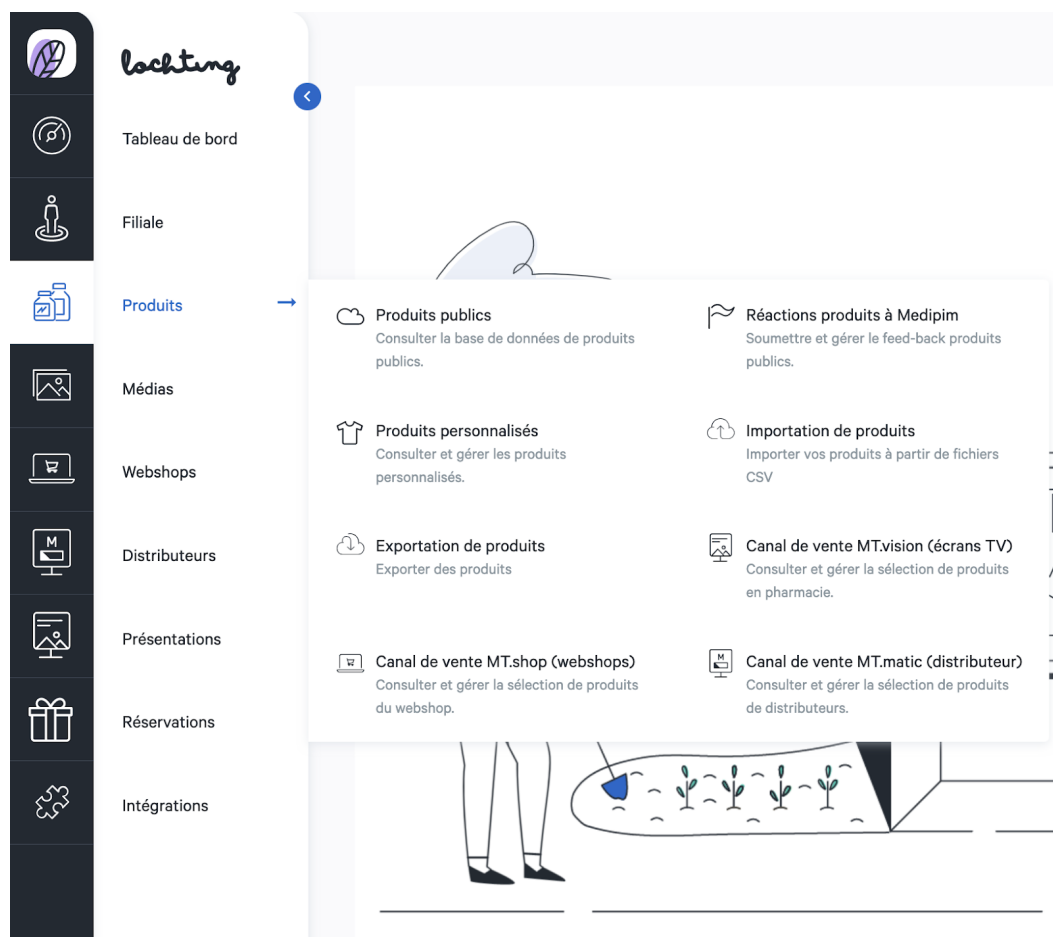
lochting

Tableau de bord

Filiale

Produits →

Médias

Webshops

Distributeurs

Présentations

Réservations

Intégrations

Produits publics
Consulter la base de données de produits publics.

Réactions produits à Medipim
Soumettre et gérer le feed-back produits publics.

Produits personnalisés
Consulter et gérer les produits personnalisés.

Importation de produits
Importer vos produits à partir de fichiers CSV

Exportation de produits
Exporter des produits

Canal de vente MT.vision (écrans TV)
Consulter et gérer la sélection de produits en pharmacie.

Canal de vente MT.shop (webshops)
Consulter et gérer la sélection de produits du webshop.

Canal de vente MT.matic (distributeur)
Consulter et gérer la sélection de produits de distributeurs.